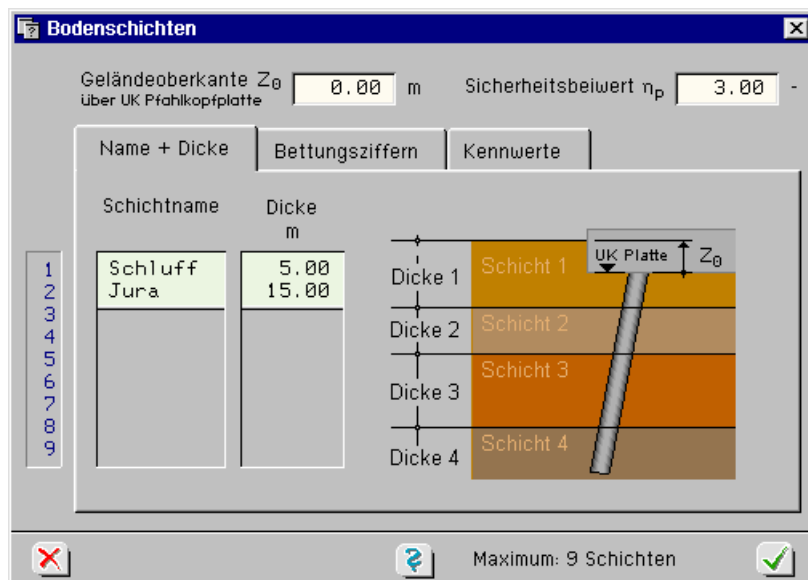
Bodenschichten

Geländeoberkante $Z_0$
über UK Pfahlkopfplatte
0.00 m

Sicherheitsbeiwert $\eta_P$
3.00 -

Name + Dicke | Bettungsziffern | Kennwerte

Schichtname

Dicke
m

1
2
3
4
5
6
7
8
9

| Schichtname | Dicke m |
|---|---|
| Schluff | 5.00 |
| Jura | 15.00 |

Dicke 1
Dicke 2
Dicke 3
Dicke 4

Schicht 1
Schicht 2
Schicht 3
Schicht 4

UK Platte
$Z_0$

Maximum: 9 Schichten